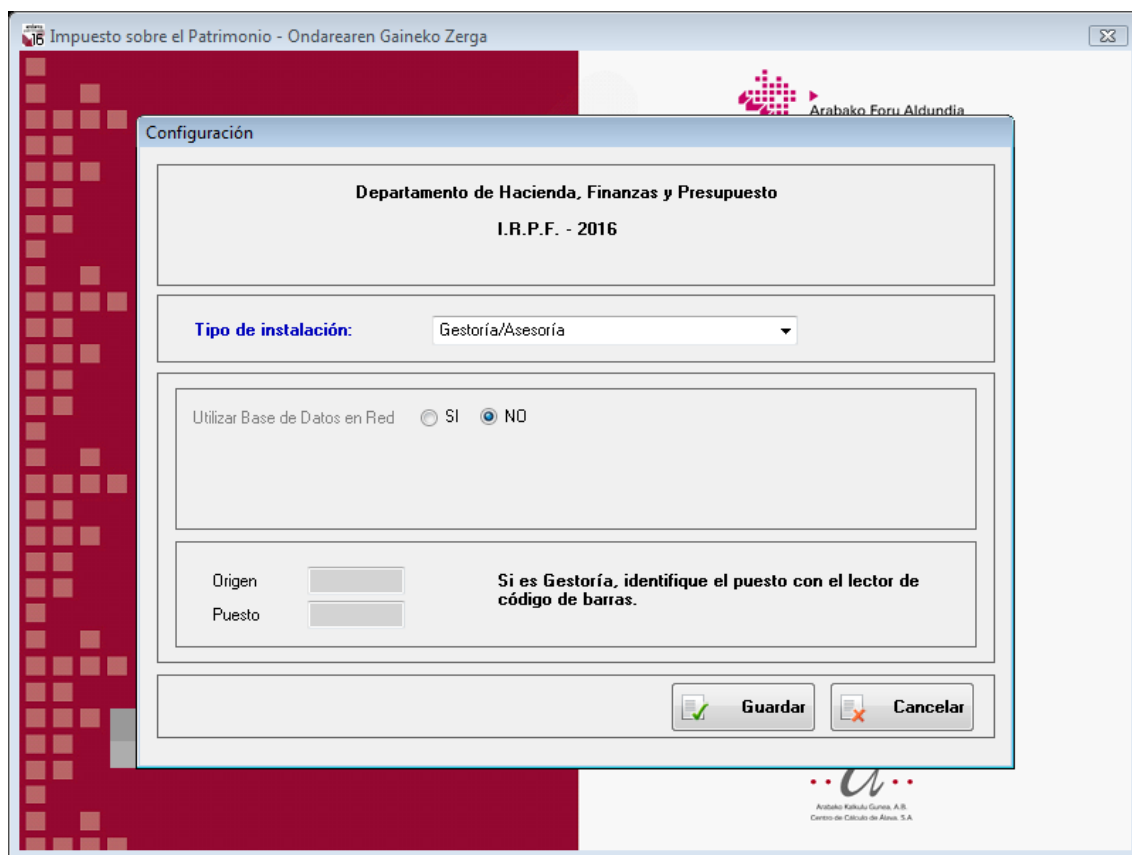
Impuesto sobre el Patrimonio - Ondarearen Gaineko Zerga

Arabako Foru Aldundia

Configuración

Departamento de Hacienda, Finanzas y Presupuesto

I.R.P.F. - 2016

Tipo de instalación: Gestoría/Asesoría

Utilizar Base de Datos en Red SI NO

Origen

Puesto

Si es Gestoría, identifique el puesto con el lector de código de barras.

Guardar

Cancelar

Arabako Kalkulu Gunea, A.B.
Centro de Cálculo de Álava, S.A.